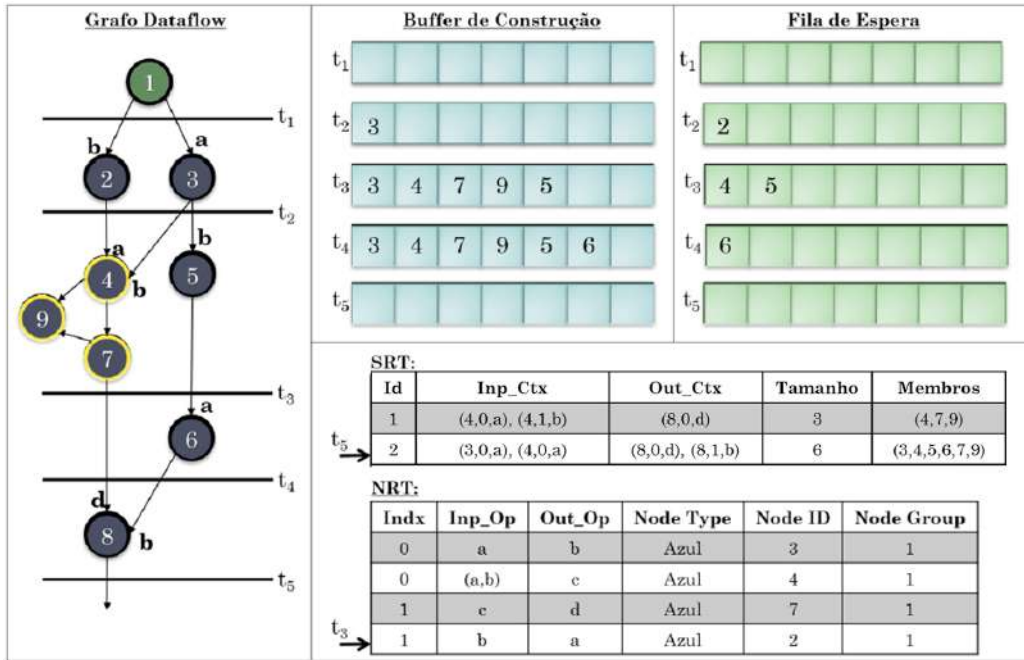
Grafo Dataflow

1
$t_1$
b a
2 3
$t_2$
a b
4 5
b
9
7
$t_3$
a
6
$t_4$
d
8 b
$t_5$

Buffer de Construção

$t_1$
$t_2$ 3
$t_3$ 3 4 7 9 5
$t_4$ 3 4 7 9 5 6
$t_5$

Fila de Espera

$t_1$
$t_2$ 2
$t_3$ 4 5
$t_4$ 6
$t_5$

SRT:

| Id | Inp_Ctx | Out_Ctx | Tamanho | Membros |
|---|---|---|---|---|
| 1 | (4,0,a), (4,1,b) | (8,0,d) | 3 | (4,7,9) |
| 2 | (3,0,a), (4,0,a) | (8,0,d), (8,1,b) | 6 | (3,4,5,6,7,9) |

$t_5$

NRT:

| Indx | Inp_Op | Out_Op | Node Type | Node ID | Node Group |
|---|---|---|---|---|---|
| 0 | a | b | Azul | 3 | 1 |
| 0 | (a,b) | c | Azul | 4 | 1 |
| 1 | c | d | Azul | 7 | 1 |
| 1 | b | a | Azul | 2 | 1 |

$t_3$